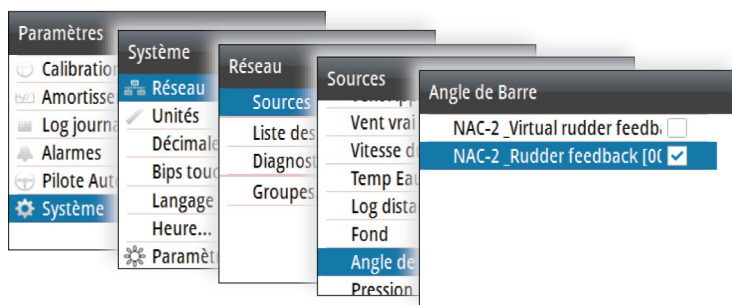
Paramètres
Calibration
Amortisse
Log journa
Alarmes
Pilote Auto
Système

Système
Réseau
Unités
Décimale
Bips touc
Langage
Heure...
Paramèt

Réseau
Sources
Liste des
Diagnost
Groupes

Sources
Vent vrai
Vitesse d
Temp Eau
Log dista
Fond
Angle de
Pression

Angle de Barre
NAC-2 _Virtual rudder feedba
NAC-2 _Rudder feedback [00